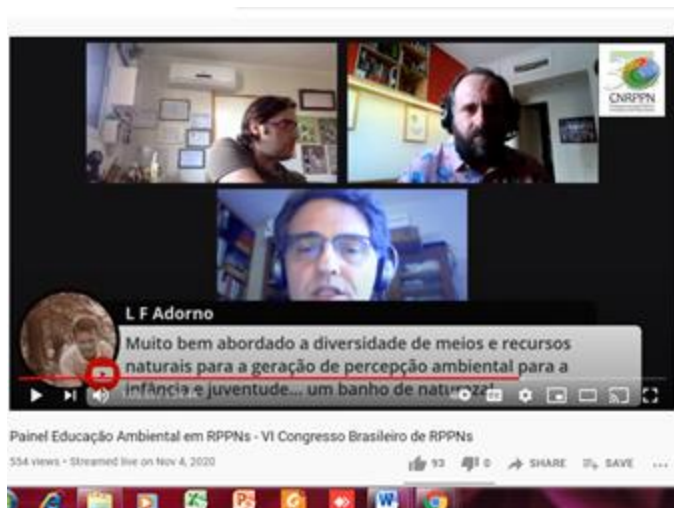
CNRPPN

L F Adorno

Muito bem abordado a diversidade de meios e recursos naturais para a geração de percepção ambiental para a infância e juventude... um banho de naturez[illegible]

Painel Educação Ambiental em RPPNs - VI Congresso Brasileiro de RPPNs

534 views • Streamed live on Nov 4, 2020

93 0 SHARE SAVE ...